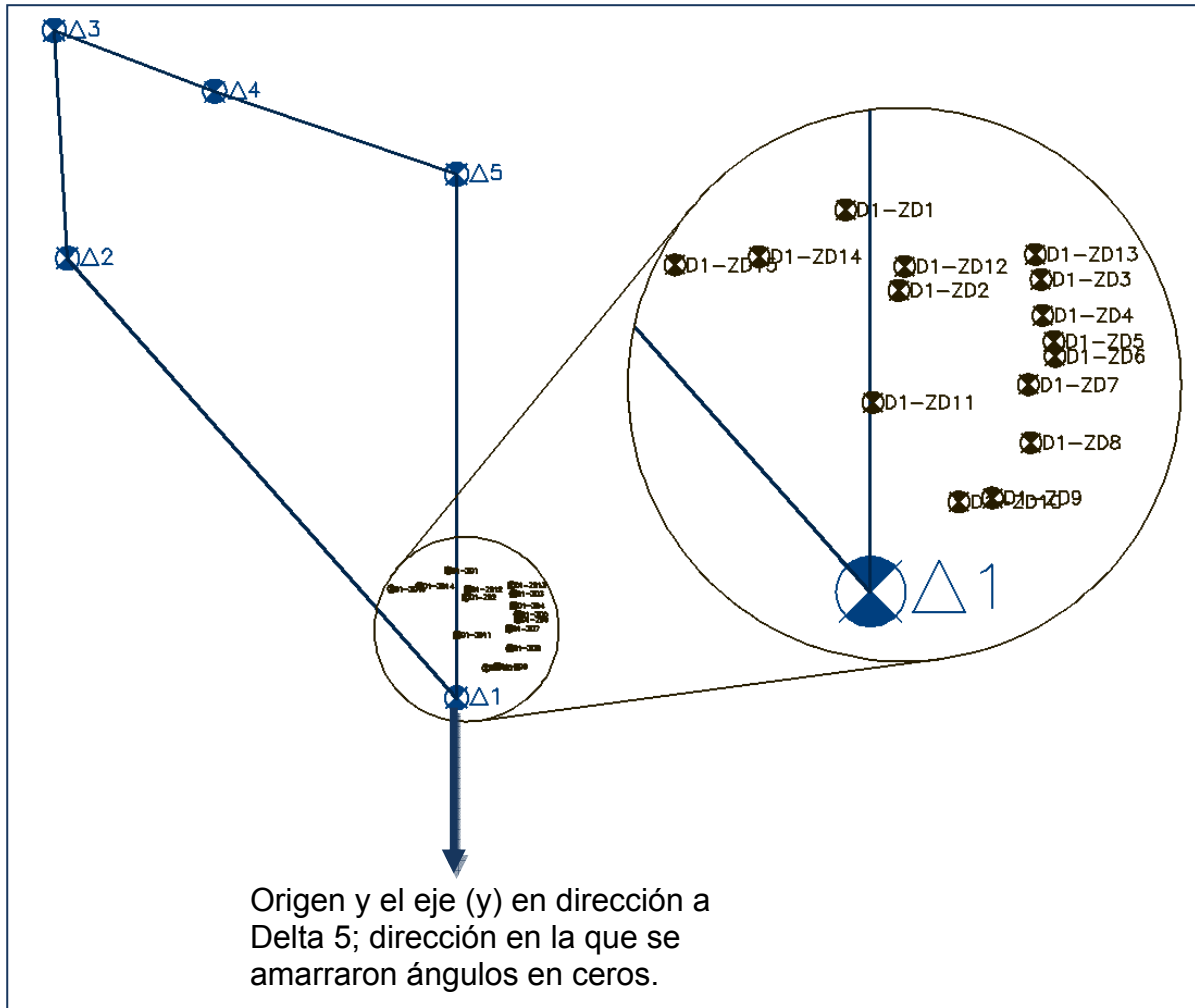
Δ3
Δ4
Δ5
Δ2
Δ1

D1-ZD1
D1-ZD15
D1-ZD14
D1-ZD12
D1-ZD2
D1-ZD13
D1-ZD3
D1-ZD4
D1-ZD5
D1-ZD6
D1-ZD7
D1-ZD11
D1-ZD8
D1-ZD10
D1-ZD9
Δ1

Origen y el eje (y) en dirección a Delta 5; dirección en la que se amarraron ángulos en ceros.